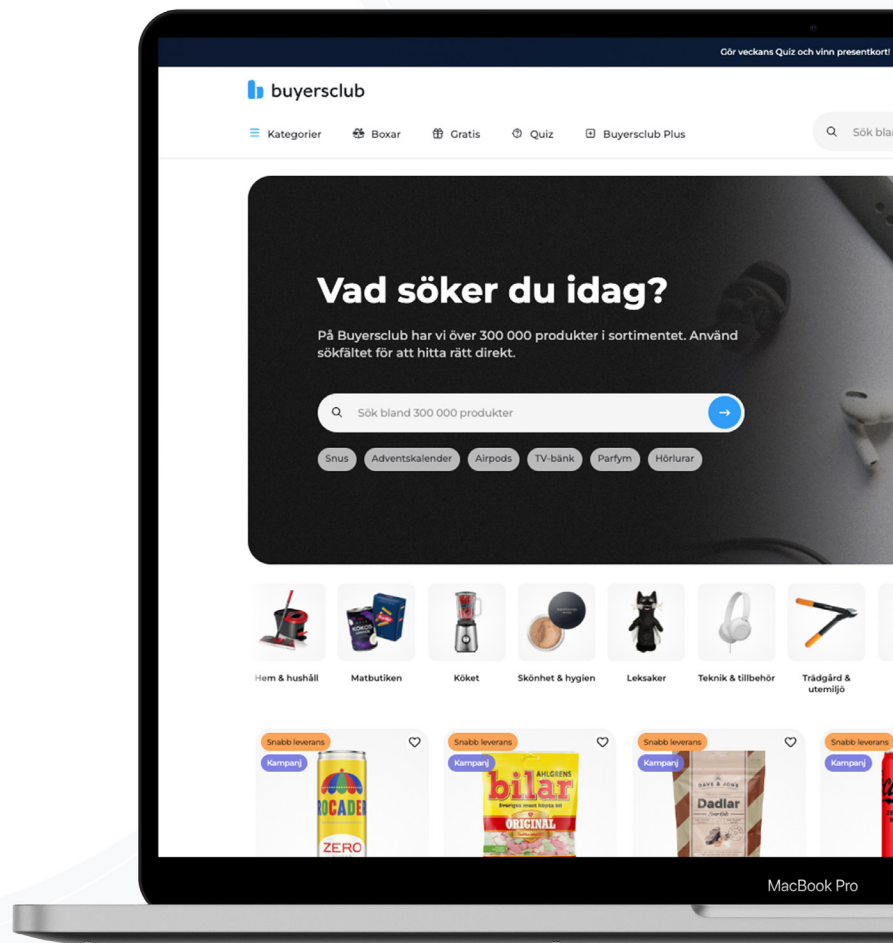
Gör veckans Quiz och vinn presentkort!

buyersclub

Kategorier Boxar Gratis Quiz Buyersclub Plus

Sök bla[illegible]

Vad söker du idag?

På Buyersclub har vi över 300 000 produkter i sortimentet. Använd sökfältet för att hitta rätt direkt.

Sök bland 300 000 produkter

Snus Adventskalender Airpods TV-bänk Parfym Hörlurar

Hem & hushåll Matbutiken Köket Skönhet & hygien Leksaker Teknik & tillbehör Trädgård & utemiljö

Snabb leverans
Kampanj
ROCADER
ZERO

Snabb leverans
Kampanj
AHLGRENS
bilar
ORIGINAL

Snabb leverans
Kampanj
DAVE & JON'S
Dadlar

Snabb leverans
Kampanj

MacBook Pro